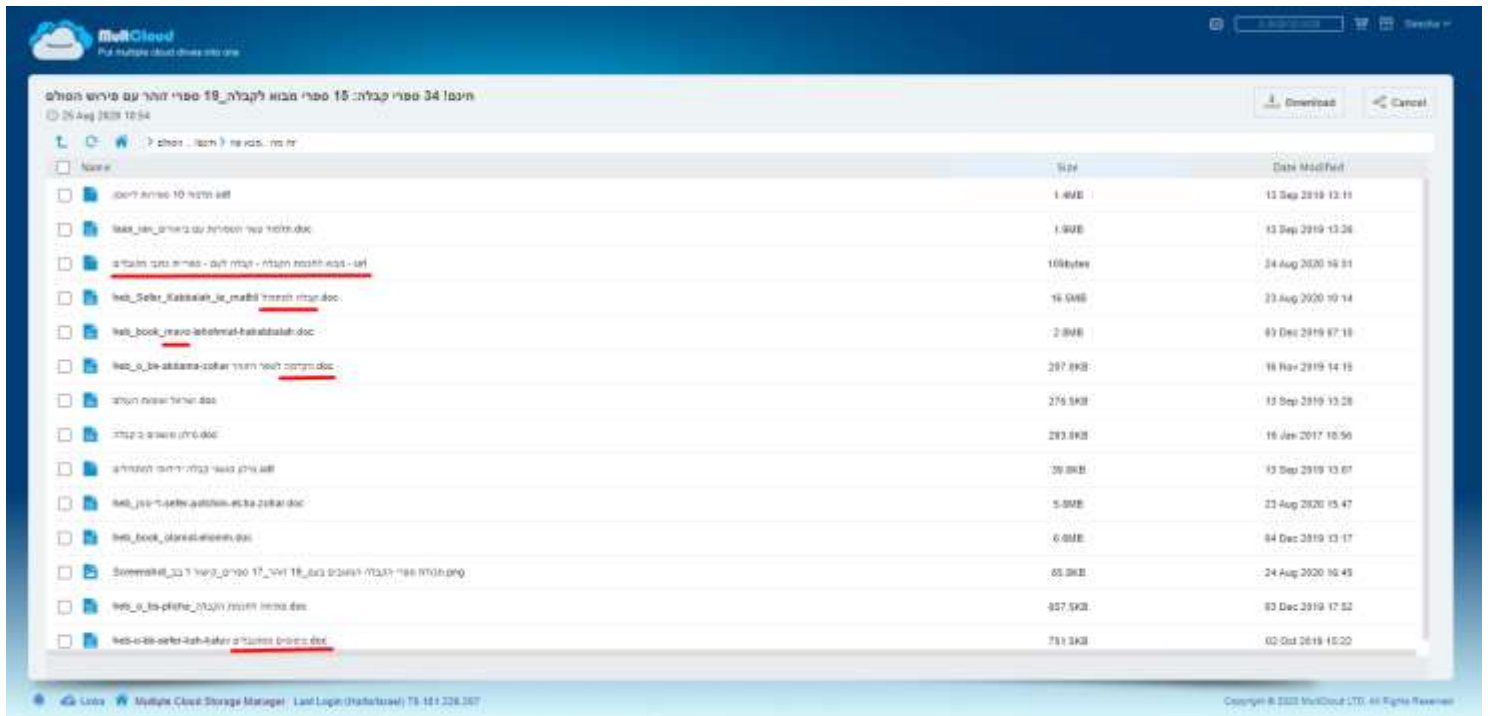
MultCloud
Put multiple cloud drives into one

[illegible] Seeds

חינם! 34 ספרי קבלה: 15 ספרי מבוא לקבלה_19 ספרי זוהר עם פירוש הסולם
25 Aug 2020 10:54

Download
Cancel

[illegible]

| Name | Size | Date Modified |
|---|---|---|
| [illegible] 10 ספירות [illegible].rtf | 1.4MB | 13 Sep 2019 13:11 |
| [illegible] שער הכוונות עם ביאורים.doc | 1.9MB | 13 Sep 2019 13:26 |
| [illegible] - מבוא לחכמת הקבלה - קבלה לעם - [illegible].url | 109bytes | 24 Aug 2020 16:51 |
| heb_Sefer_Kabbalah_le_mathil קבלה למתחיל.doc | 16.5MB | 23 Aug 2020 10:14 |
| heb_book_mavo-lehohmat-hakabbalah.doc | 2.8MB | 03 Dec 2019 07:18 |
| heb_o_be-akdama-zohar הקדמה לספר הזוהר.doc | 297.8KB | 16 Nov 2019 14:15 |
| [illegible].doc | 276.5KB | 13 Sep 2019 13:28 |
| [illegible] בקבלה.doc | 293.0KB | 16 Jan 2017 10:56 |
| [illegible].rtf | 39.8KB | 13 Sep 2019 13:07 |
| heb_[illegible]-sefer-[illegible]-ha-zohar.doc | 5.0MB | 23 Aug 2020 15:47 |
| heb_book_olamot-elionim.doc | 6.0MB | 04 Dec 2019 13:17 |
| Screenshot_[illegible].png | 65.0KB | 24 Aug 2020 16:45 |
| heb_o_ba-ptiha_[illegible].doc | 857.5KB | 03 Dec 2019 17:52 |
| heb-o-bb-sefer-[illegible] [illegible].doc | 751.3KB | 02 Oct 2019 10:22 |

Links  Multiple Cloud Storage Manager  Last Login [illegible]

Copyright © 2020 MultCloud LTD. All Rights Reserved